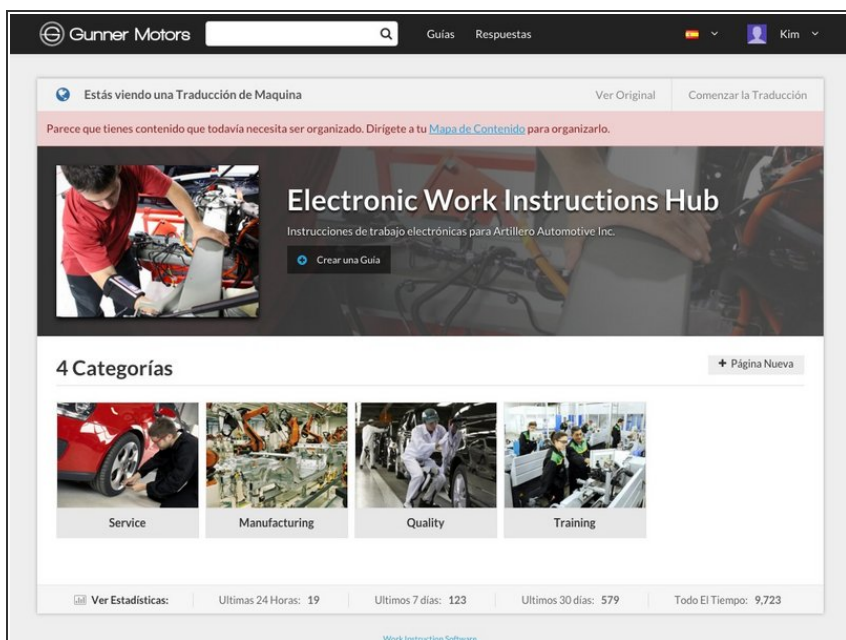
Gunner Motors

Guías Respuestas

Kim

Estás viendo una Traducción de Maquina

Ver Original

Comenzar la Traducción

Parece que tienes contenido que todavía necesita ser organizado. Dirígete a tu Mapa de Contenido para organizarlo.

Electronic Work Instructions Hub

Instrucciones de trabajo electrónicas para Artillero Automotive Inc.

Crear una Guía

4 Categorías

+ Página Nueva

Service

Manufacturing

Quality

Training

Ver Estadísticas: Ultimas 24 Horas: 19 Ultimos 7 días: 123 Ultimos 30 días: 579 Todo El Tiempo: 9,723

Work Instruction Software